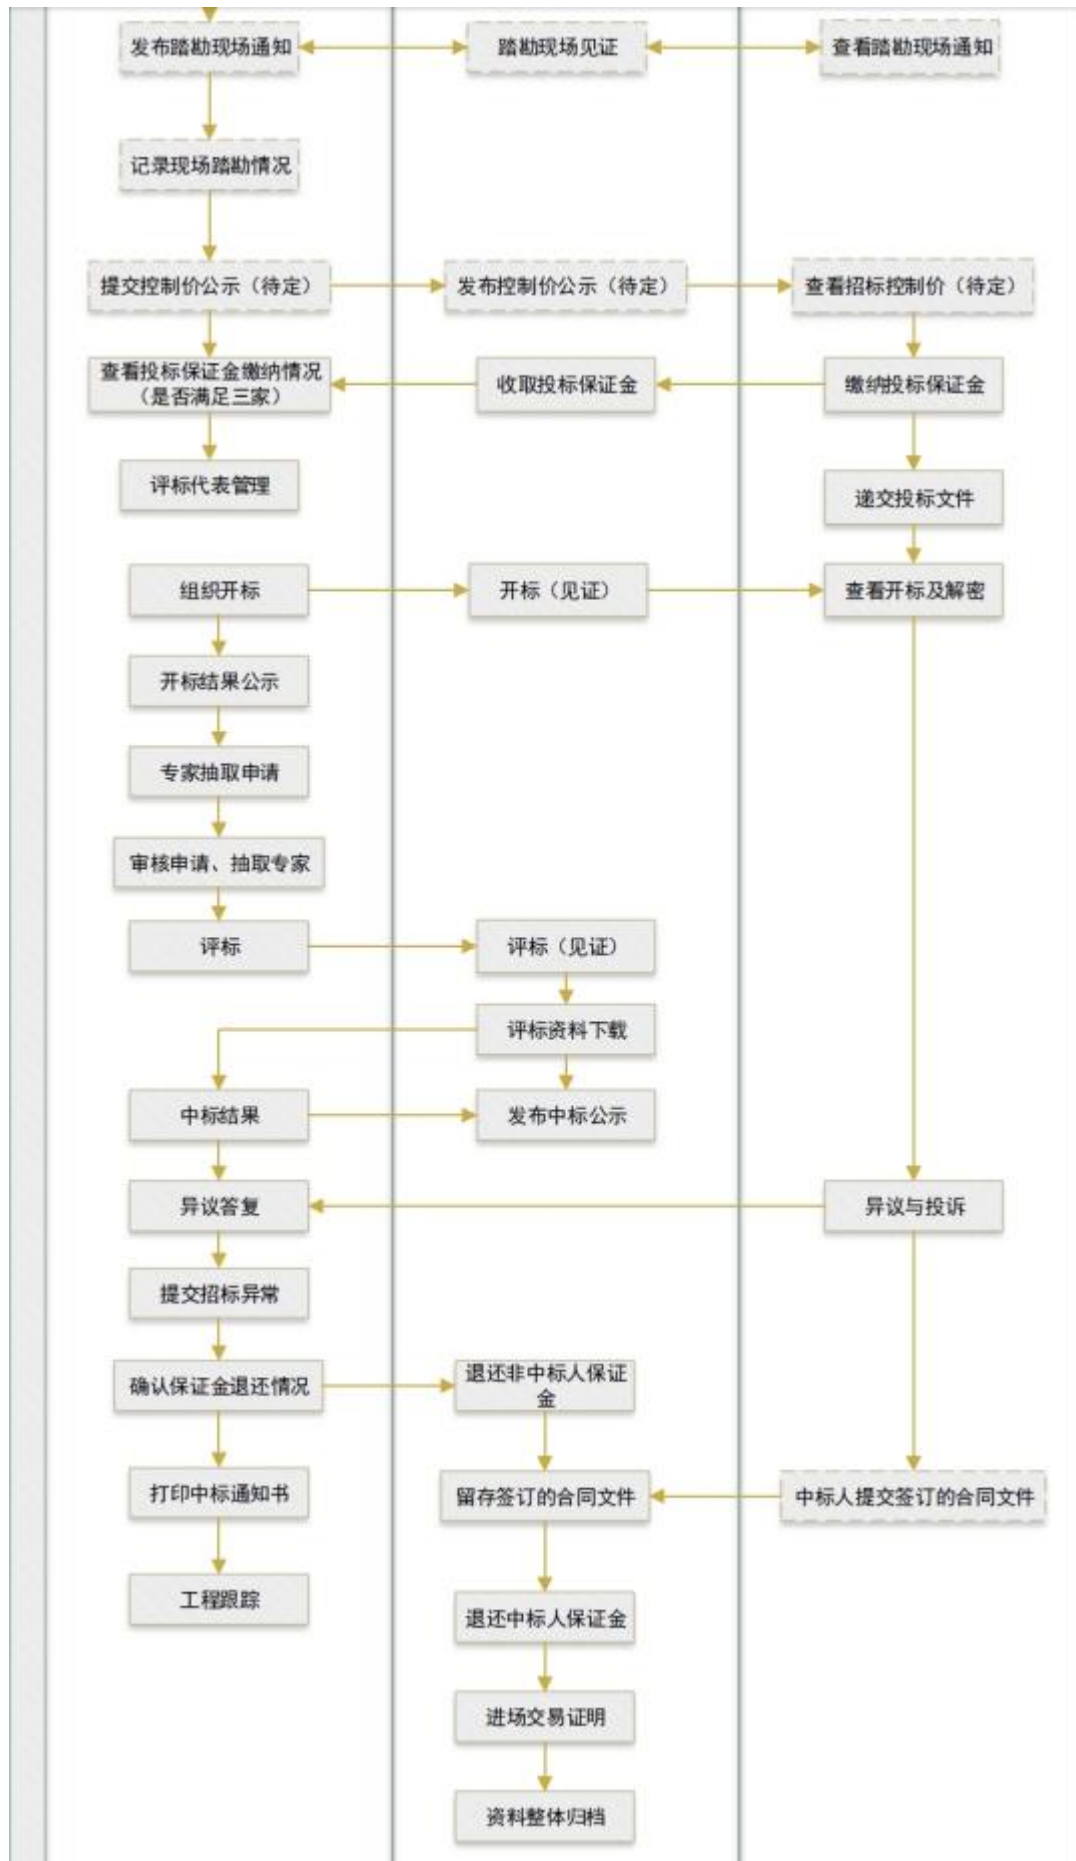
发布踏勘现场通知

踏勘现场见证

查看踏勘现场通知

记录现场踏勘情况

提交控制价公示（待定）

发布控制价公示（待定）

查看招标控制价（待定）

查看投标保证金缴纳情况（是否满足三家）

收取投标保证金

缴纳投标保证金

评标代表管理

递交投标文件

组织开标

开标（见证）

查看开标及解密

开标结果公示

专家抽取申请

审核申请、抽取专家

评标

评标（见证）

评标资料下载

中标结果

发布中标公示

异议答复

异议与投诉

提交招标异常

确认保证金退还情况

退还非中标人保证金

打印中标通知书

留存签订的合同文件

中标人提交签订的合同文件

工程跟踪

退还中标人保证金

进场交易证明

资料整体归档